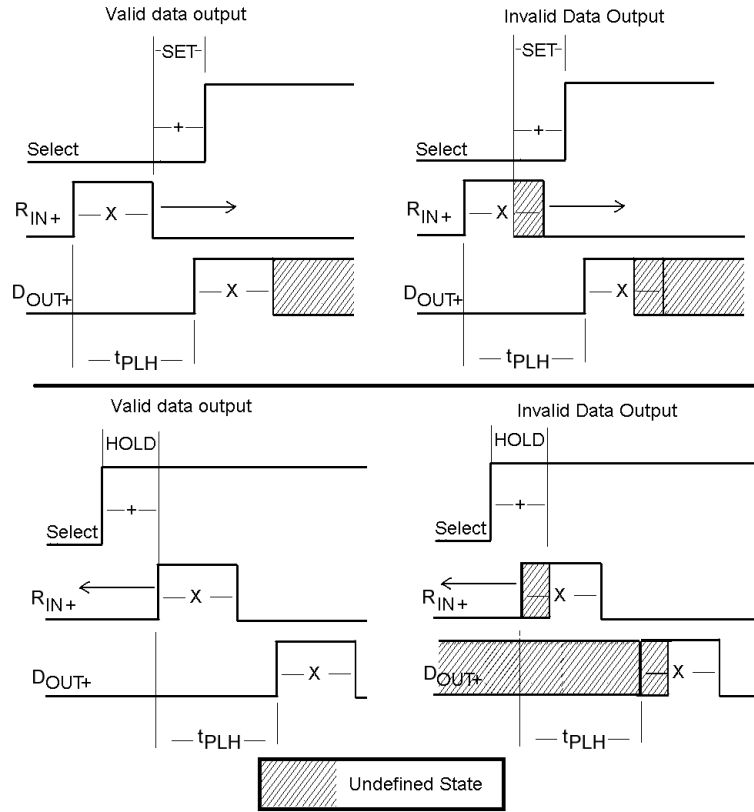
Valid data output

SET

+

Select

$R_{IN+}$

X

$D_{OUT+}$

X

$t_{PLH}$

Invalid Data Output

SET

+

Select

$R_{IN+}$

X

$D_{OUT+}$

X

$t_{PLH}$

Valid data output

HOLD

+

Select

$R_{IN+}$

X

$D_{OUT+}$

X

$t_{PLH}$

Invalid Data Output

HOLD

+

Select

$R_{IN+}$

X

$D_{OUT+}$

X

$t_{PLH}$

Undefined State